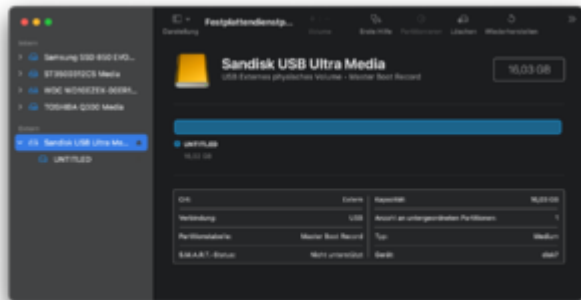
Intern

Samsung SSD 850 EVO...

ST3500312CS Media

WDC WD10EZEX-00BN...

TOSHIBA Q300 Media

Extern

Sandisk USB Ultra Me...

UNTITLED

Darstellung

Festplattendienstp...

Volume

Erste Hilfe

Partitionieren

Löschen

Wiederherstellen

Sandisk USB Ultra Media

USB Externes physisches Volume • Master Boot Record

16,03 GB

UNTITLED

16,03 GB

| Ort: | Extern | Kapazität: | 16,03 GB |
|---|---|---|---|
| Verbindung: | USB | Anzahl an untergeordneten Partitionen: | 1 |
| Partitionstabelle: | Master Boot Record | Typ: | Medium |
| S.M.A.R.T.-Status: | Nicht unterstützt | Gerät: | disk7 |